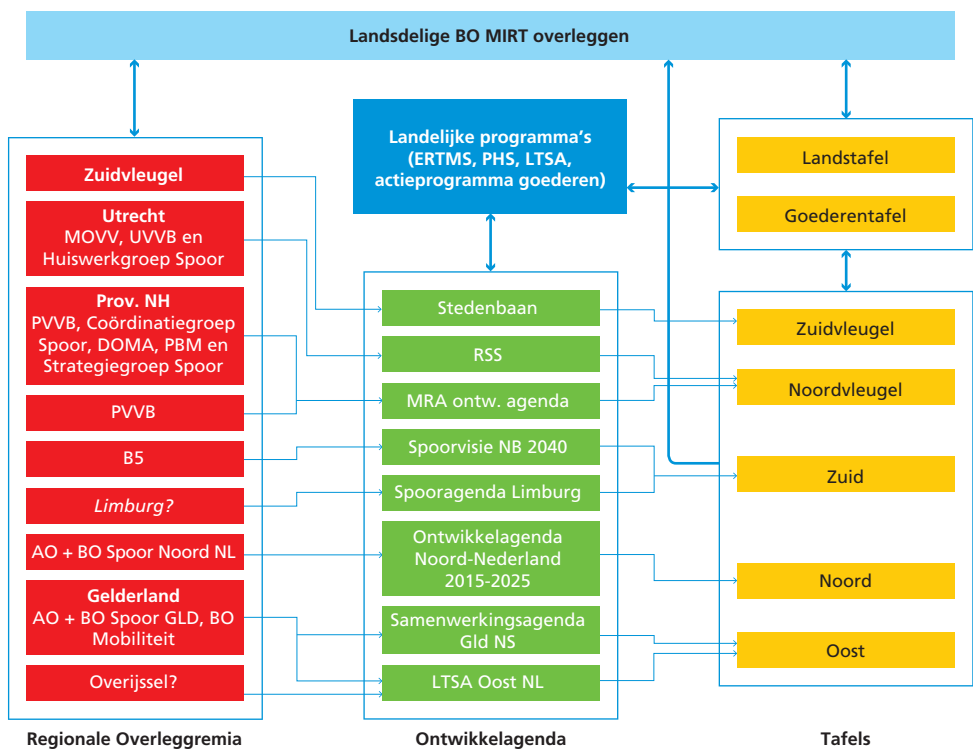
Landsdelige BO MIRT overleggen

Landelijke programma's (ERTMS, PHS, LTSA, actieprogramma goederen)

Landstafel

Goederentafel

Zuidvleugel

Utrecht
MOVV, UVVB en Huiswerkgroep Spoor

Prov. NH
PVVB, Coördinatiegroep Spoor, DOMA, PBM en Strategiegroep Spoor

PVVB

B5

Limburg?

AO + BO Spoor Noord NL

Gelderland
AO + BO Spoor GLD, BO Mobiliteit

Overijssel?

Stedenbaan

RSS

MRA ontw. agenda

Spoorvisie NB 2040

Spooragenda Limburg

Ontwikkelagenda Noord-Nederland 2015-2025

Samenwerkingsagenda Gld NS

LTSA Oost NL

Zuidvleugel

Noordvleugel

Zuid

Noord

Oost

Regionale Overleggremia

Ontwikkelagenda

Tafels